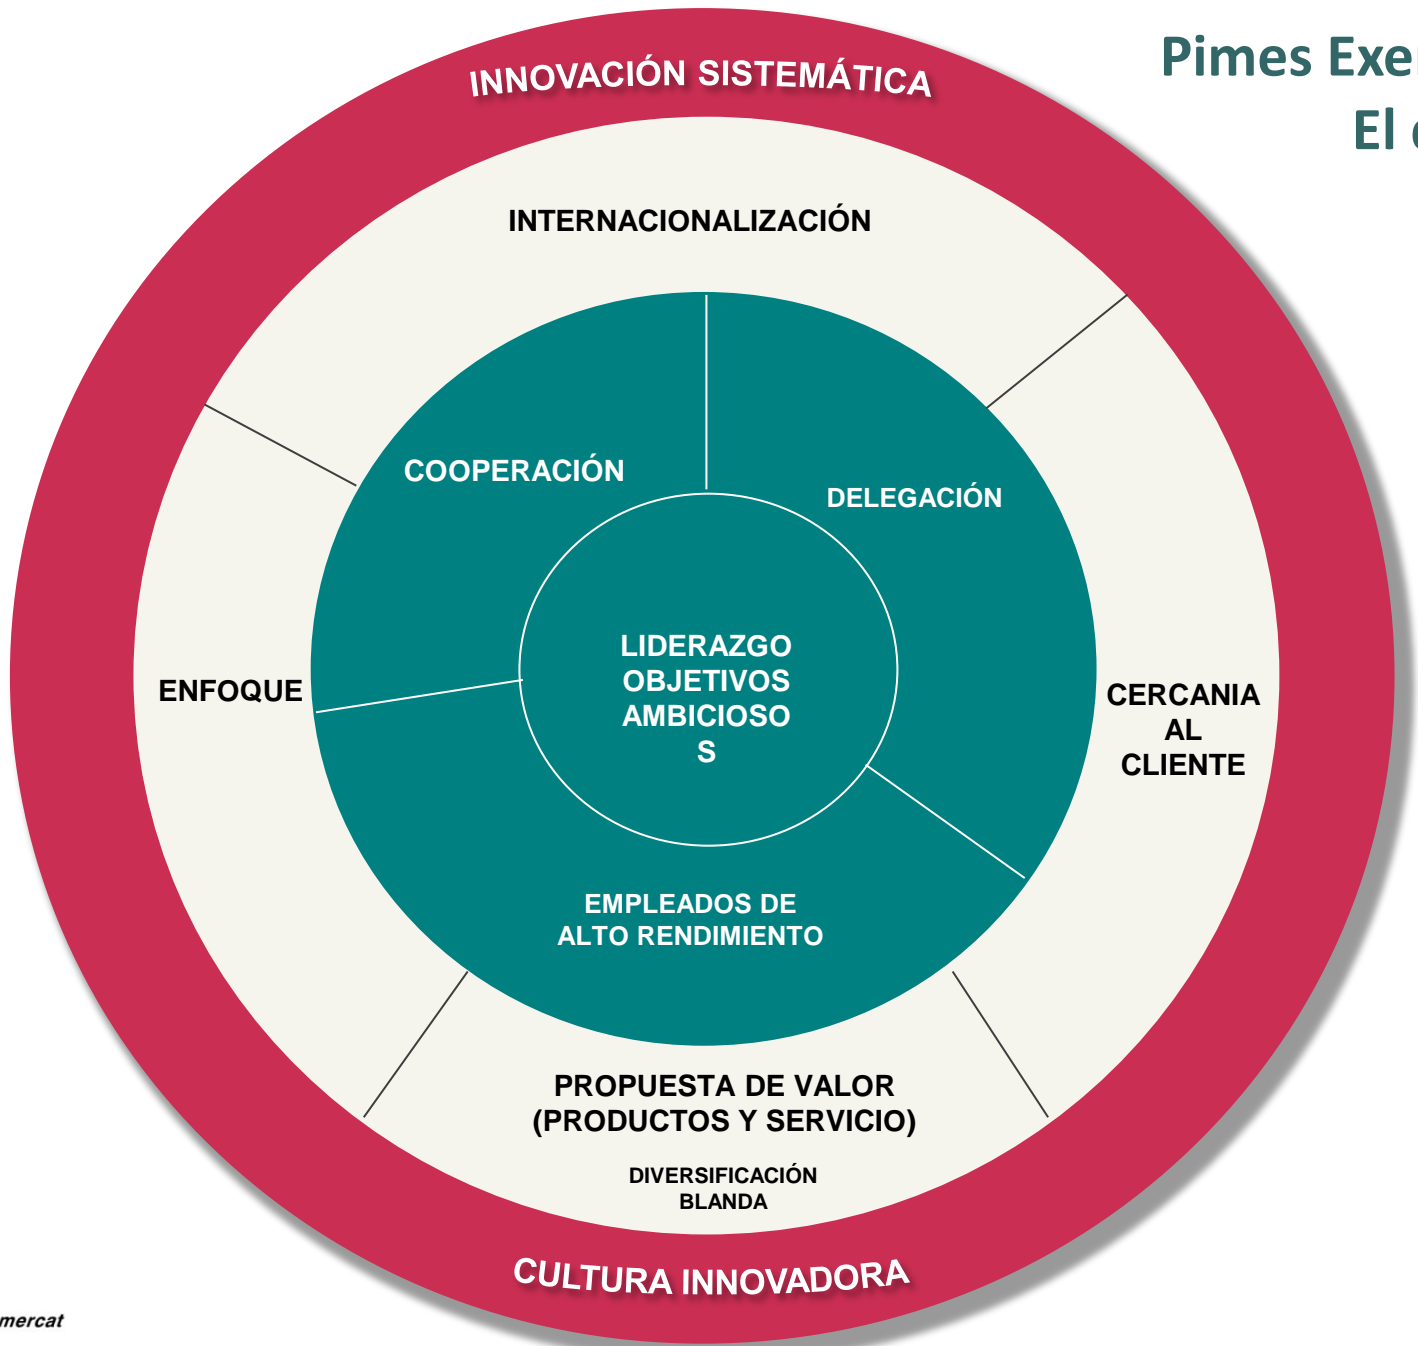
Pimes Exe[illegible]
El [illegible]

INNOVACIÓN SISTEMÁTICA

INTERNACIONALIZACIÓN

COOPERACIÓN

DELEGACIÓN

ENFOQUE

LIDERAZGO OBJETIVOS AMBICIOSO S

CERCANIA AL CLIENTE

EMPLEADOS DE ALTO RENDIMIENTO

PROPUESTA DE VALOR (PRODUCTOS Y SERVICIO)

DIVERSIFICACIÓN BLANDA

CULTURA INNOVADORA

mercat